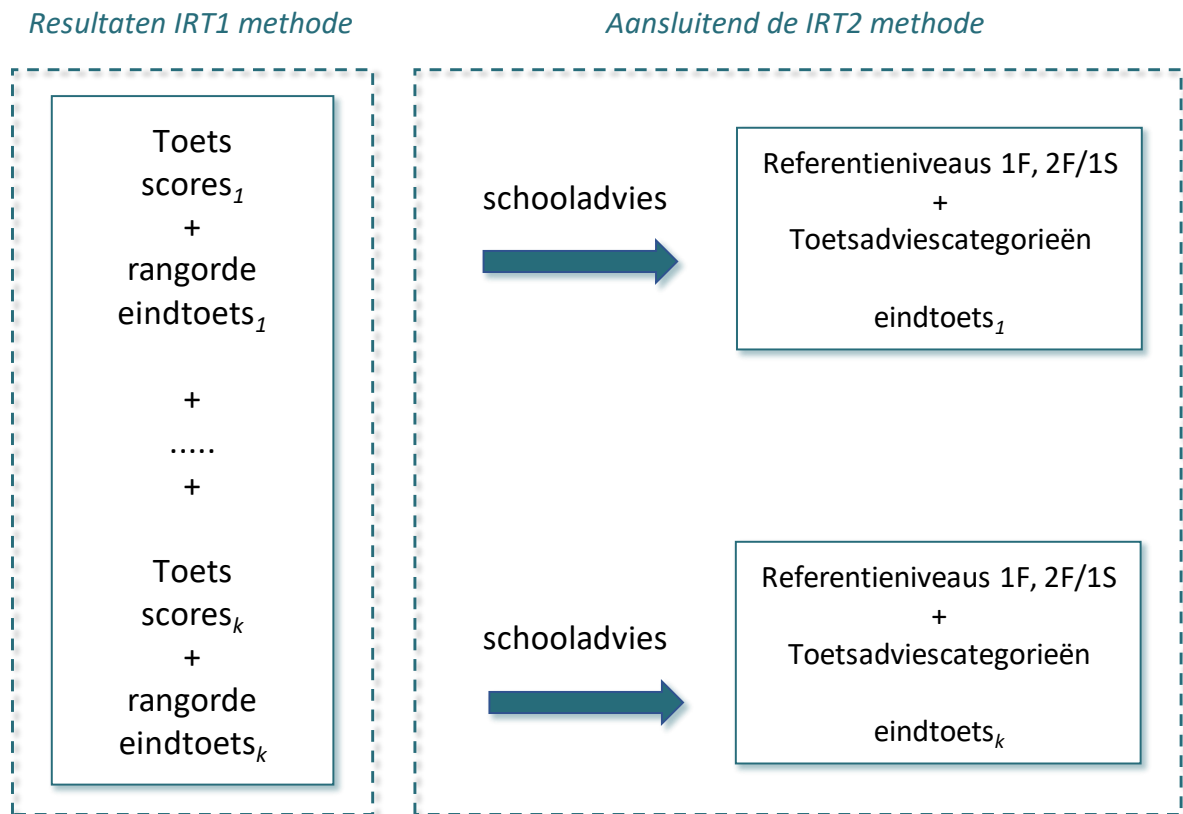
Resultaten IRT1 methode

Aansluitend de IRT2 methode

Toets scores$_1$
+
rangorde eindtoets$_1$

+
.....
+

Toets scores$_k$
+
rangorde eindtoets$_k$

schooladvies

Referentieniveaus 1F, 2F/1S
+
Toetsadviescategorieën

eindtoets$_1$

schooladvies

Referentieniveaus 1F, 2F/1S
+
Toetsadviescategorieën

eindtoets$_k$